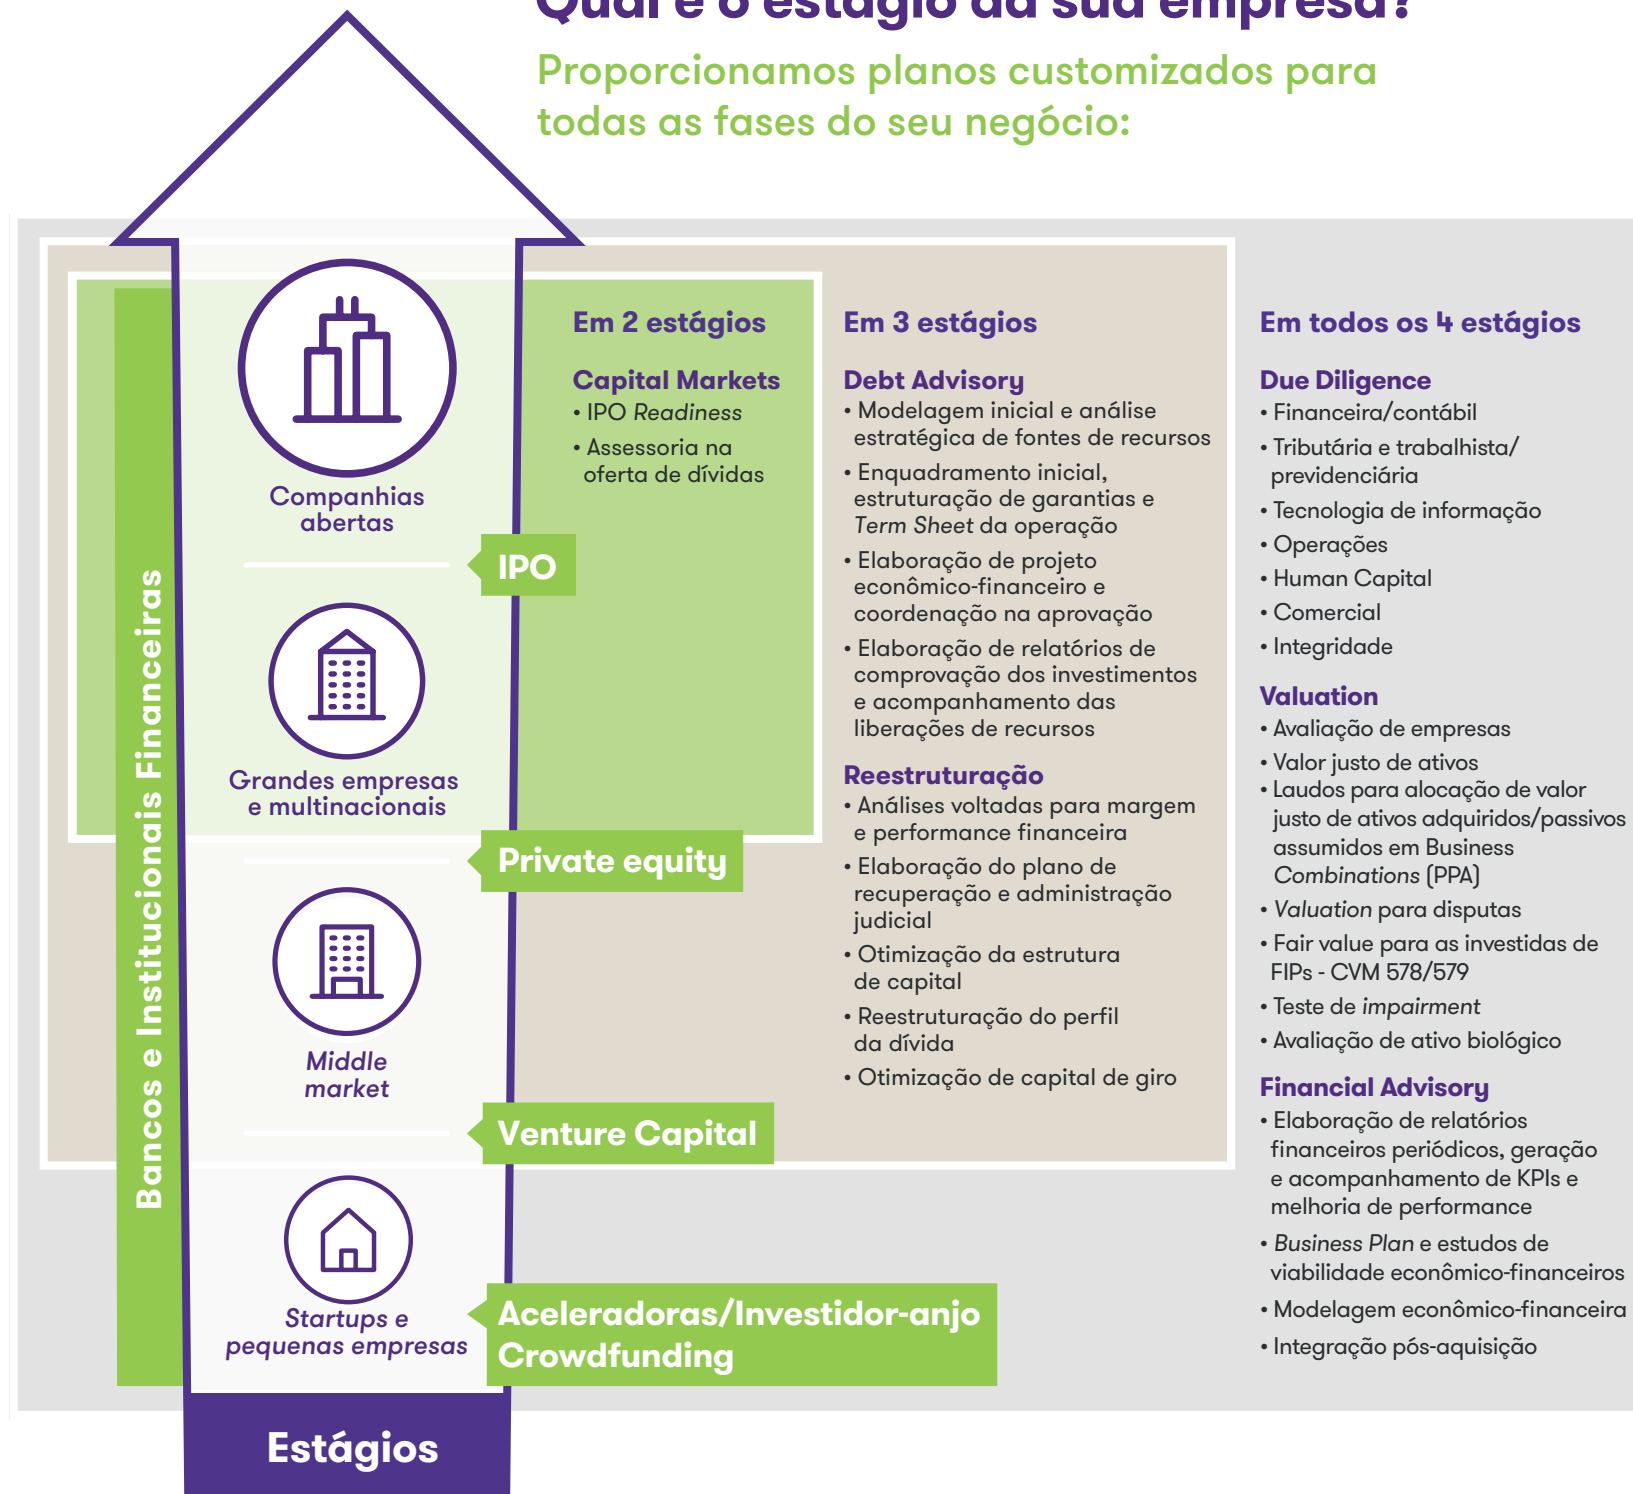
Qual é o estágio da sua empresa?

Proporcionamos planos customizados para todas as fases do seu negócio:

Bancos e Institucionais Financeiras

Companhias abertas

IPO

Grandes empresas e multinacionais

Private equity

Middle market

Venture Capital

Startups e pequenas empresas

Aceleradoras/Investidor-anjo
Crowdfunding

Estágios

Em 2 estágios

Capital Markets
• IPO Readiness
• Assessoria na oferta de dívidas

Em 3 estágios

Debt Advisory
• Modelagem inicial e análise estratégica de fontes de recursos
• Enquadramento inicial, estruturação de garantias e Term Sheet da operação
• Elaboração de projeto econômico-financeiro e coordenação na aprovação
• Elaboração de relatórios de comprovação dos investimentos e acompanhamento das liberações de recursos

Reestruturação
• Análises voltadas para margem e performance financeira
• Elaboração do plano de recuperação e administração judicial
• Otimização da estrutura de capital
• Reestruturação do perfil da dívida
• Otimização de capital de giro

Em todos os 4 estágios

Due Diligence
• Financeira/contábil
• Tributária e trabalhista/ previdenciária
• Tecnologia de informação
• Operações
• Human Capital
• Comercial
• Integridade

Valuation
• Avaliação de empresas
• Valor justo de ativos
• Laudos para alocação de valor justo de ativos adquiridos/passivos assumidos em Business Combinations (PPA)
• Valuation para disputas
• Fair value para as investidas de FIPs - CVM 578/579
• Teste de impairment
• Avaliação de ativo biológico

Financial Advisory
• Elaboração de relatórios financeiros periódicos, geração e acompanhamento de KPIs e melhoria de performance
• Business Plan e estudos de viabilidade econômico-financeiros
• Modelagem econômico-financeira
• Integração pós-aquisição